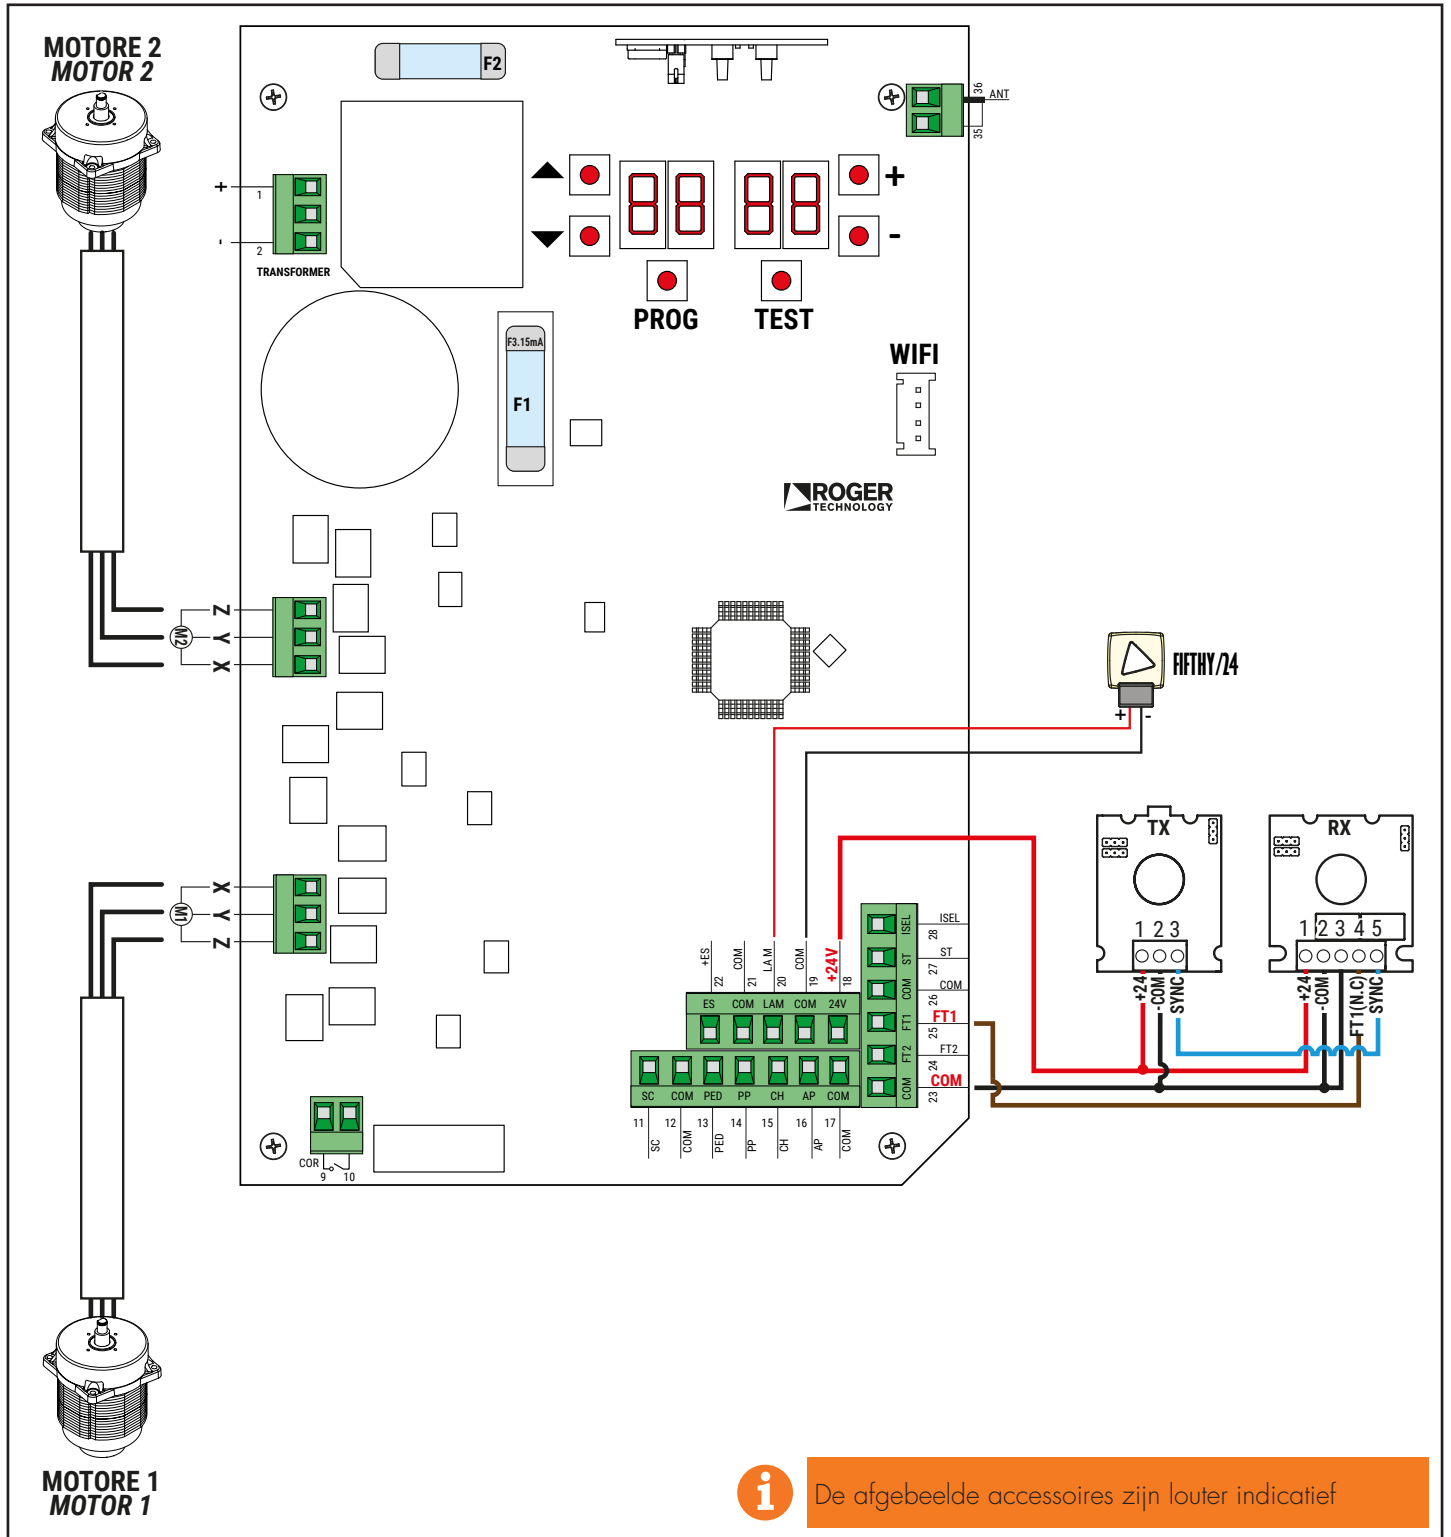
MOTORE 2
MOTOR 2

F2

ANT
36
35

+
1
-
2
TRANSFORMER

+
-
PROG
TEST

F3.15mA
F1

WIFI

ROGER
TECHNOLOGY

Z
Y
X
M2

FIFTHY/24
+ -

TX
1 2 3
+24
-COM
SYNC

RX
1 2 3 4 5
+24
-COM
FT1(N.C)
SYNC

X
Y
Z
M1

+ES
22
COM
21
LAM
20
COM
19
+24V
18

ES COM LAM COM 24V

ISEL
28
ST
27
COM
26
FT1
25
FT2
24
COM
23

ISEL
ST
COM
FT1
FT2
COM

SC COM PED PP CH AP COM
11 12 13 14 15 16 17
SC COM PED PP CH AP COM

COR
9 10

MOTORE 1
MOTOR 1

De afgebeelde accessoires zijn louter indicatief